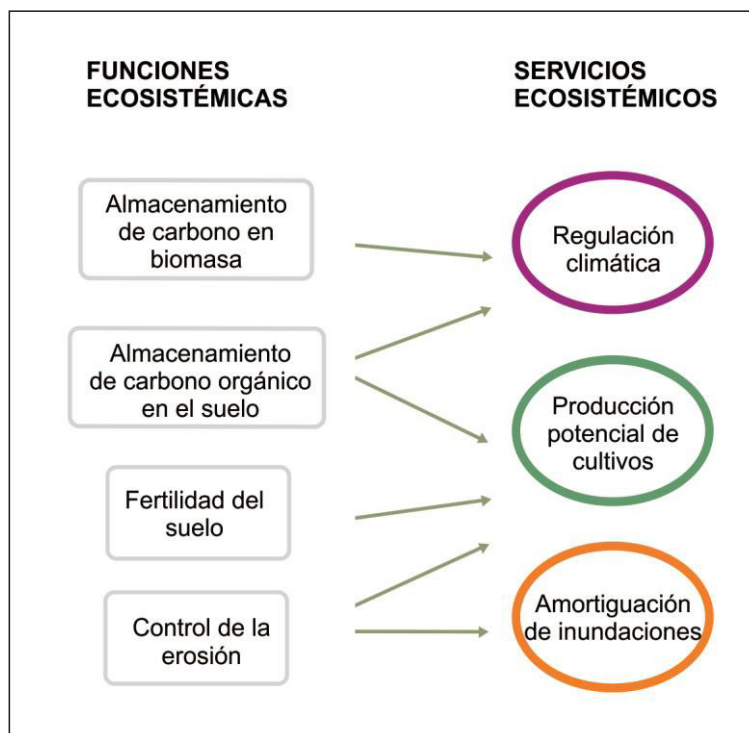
FUNCIONES ECOSISTÉMICAS

SERVICIOS ECOSISTÉMICOS

Almacenamiento de carbono en biomasa

Regulación climática

Almacenamiento de carbono orgánico en el suelo

Producción potencial de cultivos

Fertilidad del suelo

Control de la erosión

Amortiguación de inundaciones